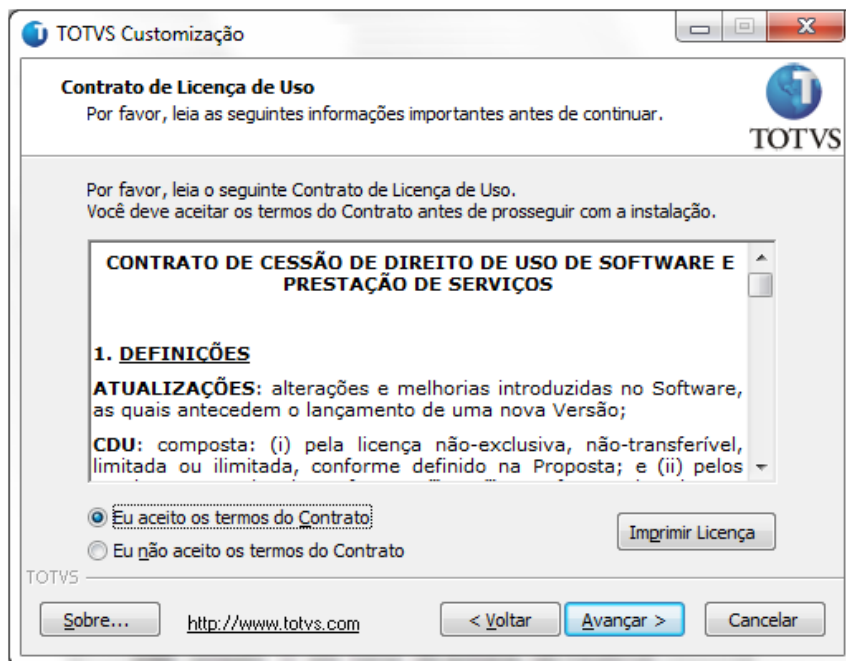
TOTVS Customização

Contrato de Licença de Uso
Por favor, leia as seguintes informações importantes antes de continuar.

TOTVS

Por favor, leia o seguinte Contrato de Licença de Uso.
Você deve aceitar os termos do Contrato antes de prosseguir com a instalação.

CONTRATO DE CESSÃO DE DIREITO DE USO DE SOFTWARE E PRESTAÇÃO DE SERVIÇOS

1. DEFINIÇÕES

ATUALIZAÇÕES: alterações e melhorias introduzidas no Software, as quais antecedem o lançamento de uma nova Versão;

CDU: composta: (i) pela licença não-exclusiva, não-transferível, limitada ou ilimitada, conforme definido na Proposta; e (ii) pelos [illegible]

Eu aceito os termos do Contrato
Eu não aceito os termos do Contrato

Imprimir Licença

TOTVS

Sobre...
http://www.totvs.com
< Voltar
Avançar >
Cancelar